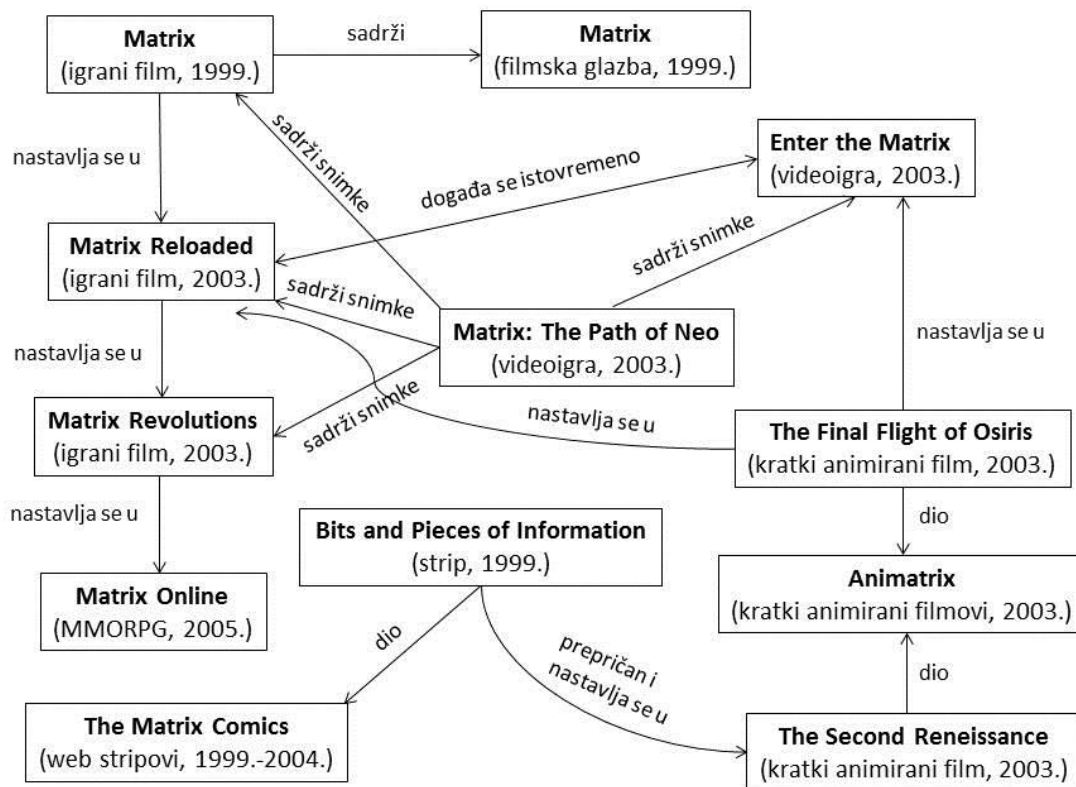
Matrix
(igrani film, 1999.)

sadrži

Matrix
(filmska glazba, 1999.)

nastavlja se u

sadrži snimke

događa se istovremeno

Enter the Matrix
(videoigra, 2003.)

Matrix Reloaded
(igrani film, 2003.)

sadrži snimke

sadrži snimke

Matrix: The Path of Neo
(videoigra, 2003.)

nastavlja se u

nastavlja se u

sadrži snimke

nastavlja se u

Matrix Revolutions
(igrani film, 2003.)

The Final Flight of Osiris
(kratki animirani film, 2003.)

nastavlja se u

Bits and Pieces of Information
(strip, 1999.)

dio

Animatrix
(kratki animirani filmovi, 2003.)

Matrix Online
(MMORPG, 2005.)

dio

prepričan i nastavlja se u

dio

The Matrix Comics
(web stripovi, 1999.-2004.)

The Second Reneissance
(kratki animirani film, 2003.)